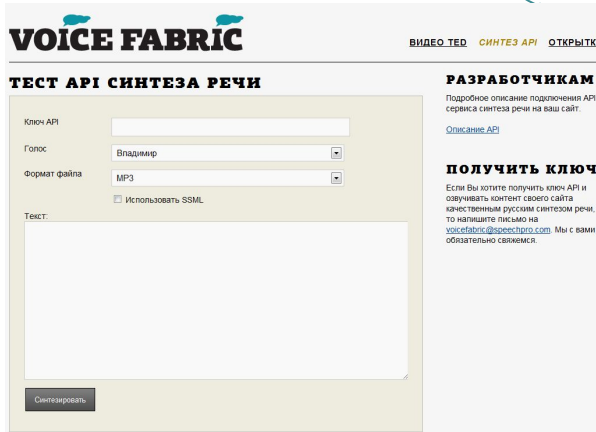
VOICE FABRIC

ВИДЕО TED СИНТЕЗ API ОТКРЫТК

ТЕСТ API СИНТЕЗА РЕЧИ

Ключ API

Голос Владимир

Формат файла MP3

Использовать SSML

Текст:

Синтезировать

РАЗРАБОТЧИКАМ

Подробное описание подключения API сервиса синтеза речи на ваш сайт.

Описание API

ПОЛУЧИТЬ КЛЮЧ

Если Вы хотите получить ключ API и озвучивать контент своего сайта качественным русским синтезом речи, то напишите письмо на voicefabric@speechpro.com. Мы с вами обязательно свяжемся.